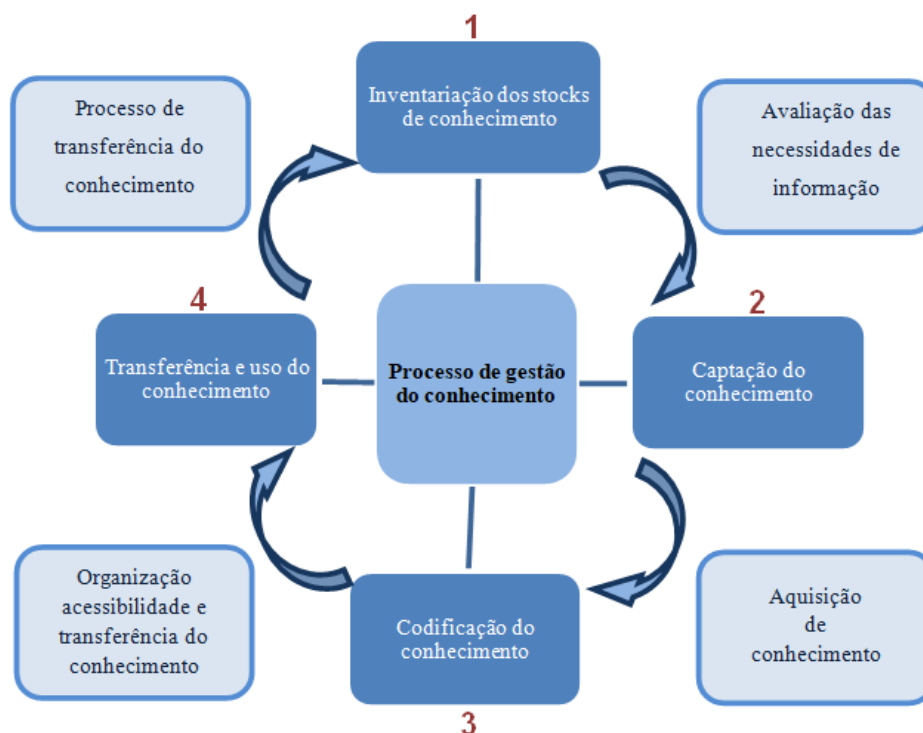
1

Processo de transferência do conhecimento

Inventariação dos stocks de conhecimento

Avaliação das necessidades de informação

4

Transferência e uso do conhecimento

Processo de gestão do conhecimento

2

Captação do conhecimento

Organização acessibilidade e transferência do conhecimento

Codificação do conhecimento

Aquisição de conhecimento

3